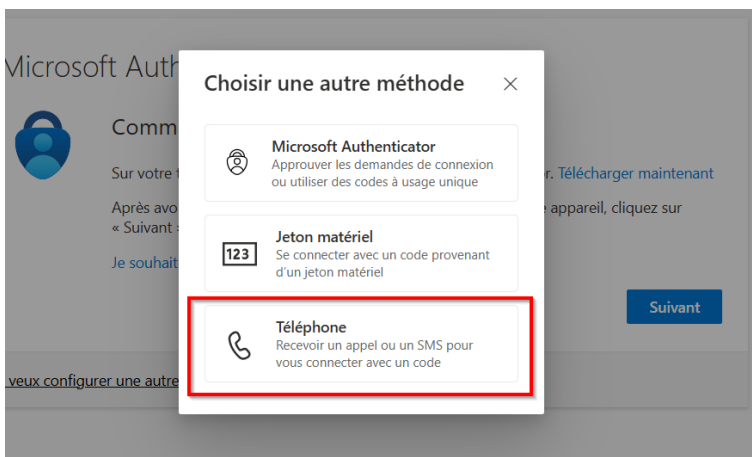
Microsoft Auth

Comm

Sur votre t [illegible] r. Télécharger maintenant

Après avo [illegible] e appareil, cliquez sur « Suivant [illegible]

Je souhait

Suivant

veux configurer une autre

Choisir une autre méthode

×

Microsoft Authenticator
Approuver les demandes de connexion ou utiliser des codes à usage unique

123

Jeton matériel
Se connecter avec un code provenant d'un jeton matériel

Téléphone
Recevoir un appel ou un SMS pour vous connecter avec un code